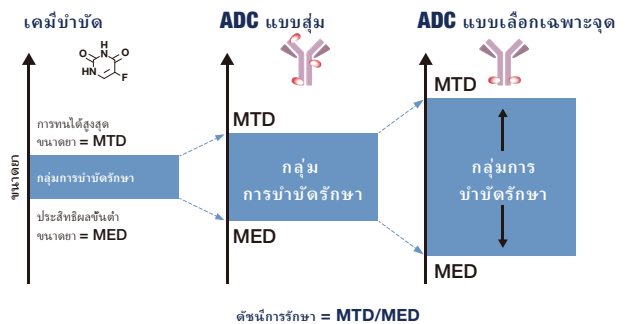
เคมีบำบัด

ADC แบบสุ่ม

ADC แบบเลือกเฉพาะจุด

O
H
N
O
N
H
F

ขนาดยา

การทนได้สูงสุด
ขนาดยา = MTD

กลุ่มการบำบัดรักษา

ประสิทธิผลขั้นต่ำ
ขนาดยา = MED

MTD

กลุ่ม
การบำบัดรักษา

MED

MTD

กลุ่มการ
บำบัดรักษา

MED

ดัชนีการรักษา = MTD/MED